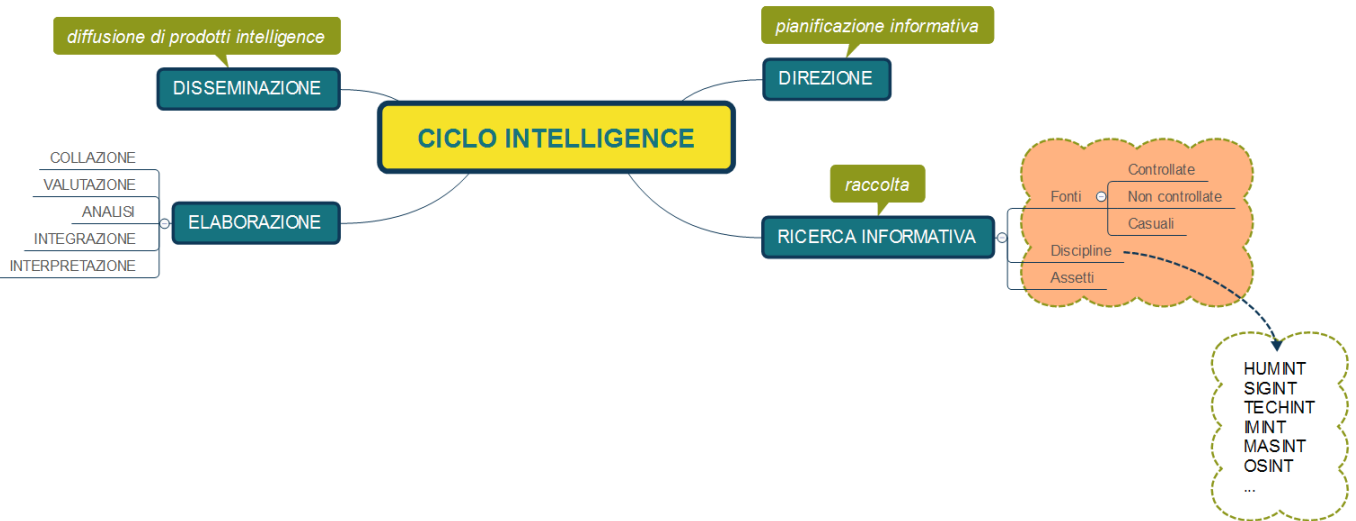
CICLO INTELLIGENCE

diffusione di prodotti intelligence
DISSEMINAZIONE

pianificazione informativa
DIREZIONE

ELABORAZIONE
COLLAZIONE
VALUTAZIONE
ANALISI
INTEGRAZIONE
INTERPRETAZIONE

raccolta
RICERCA INFORMATIVA
Fonti
Controllate
Non controllate
Casuali
Discipline
Assetti

HUMINT
SIGINT
TECHINT
IMINT
MASINT
OSINT
...